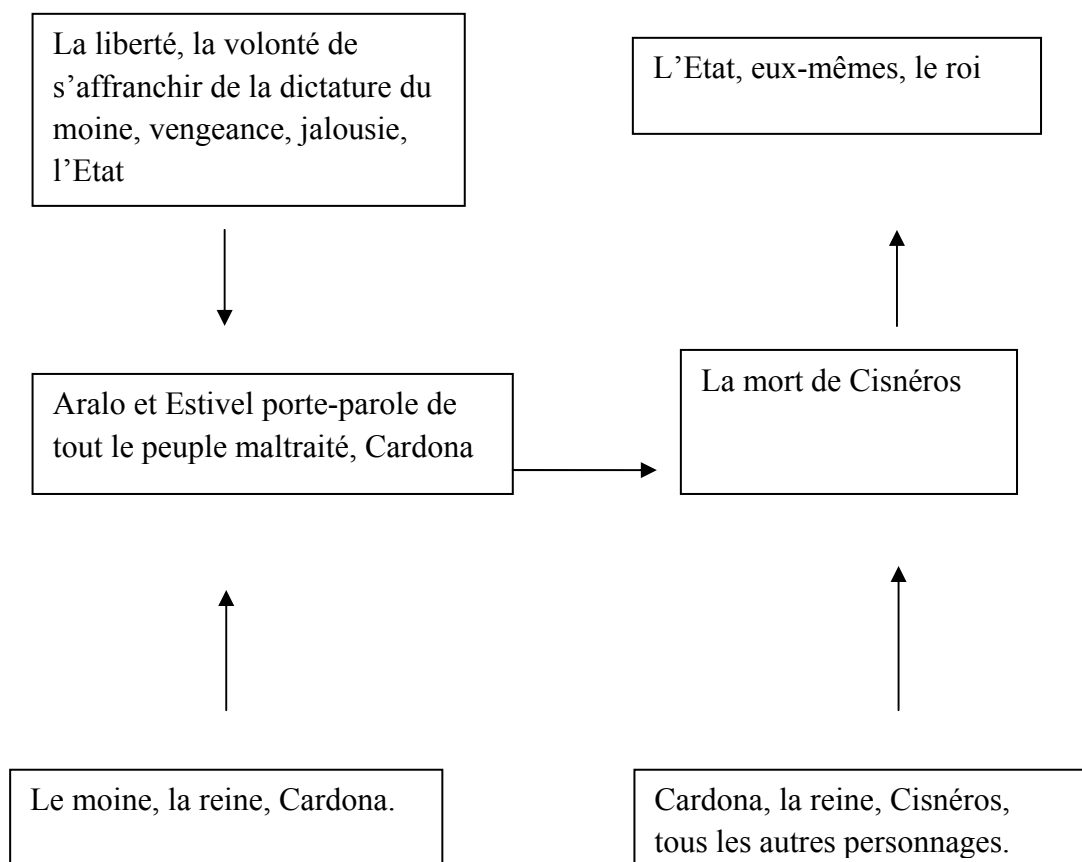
La liberté, la volonté de s'affranchir de la dictature du moine, vengeance, jalousie, l'Etat

L'Etat, eux-mêmes, le roi

Aralo et Estivel porte-parole de tout le peuple maltraité, Cardona

La mort de Cisnéros

Le moine, la reine, Cardona.

Cardona, la reine, Cisnéros, tous les autres personnages.